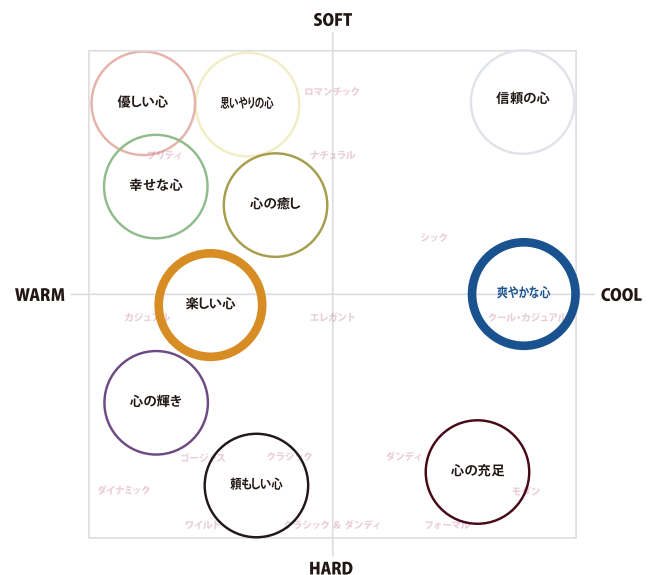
SOFT

WARM

COOL

HARD

優しい心

思いやりの心

ロマンチック

信頼の心

プリティ

ナチュラル

幸せな心

心の癒し

シック

楽しい心

爽やかな心

カジュアル

エレガント

クール・カジュアル

心の輝き

ゴージャス

クラシック

ダンディ

心の充足

ダイナミック

頼もしい心

モダン

ワイルド

クラシック & ダンディ

フォーマル